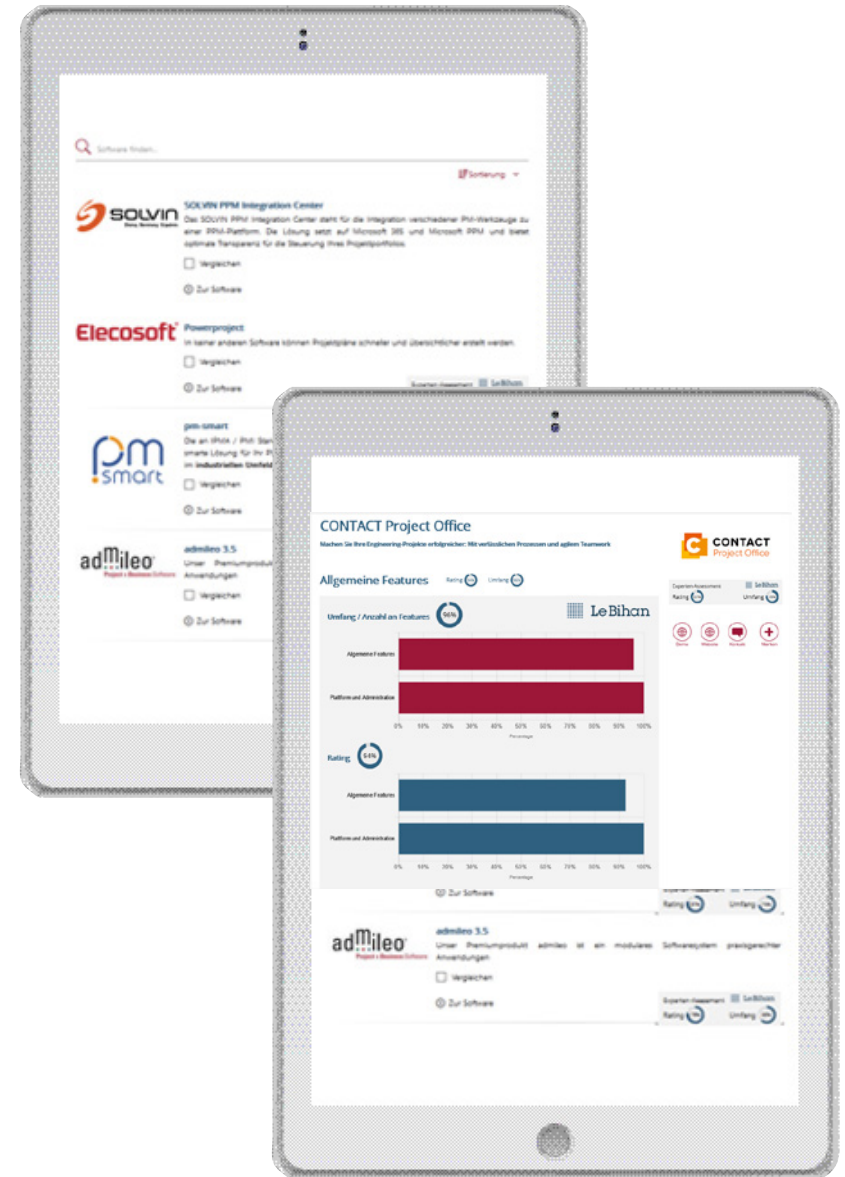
Software finden...

Sortierung

SOLVIN
Doing Business Graphic

SOLVIN PPM Integration Center

Das SOLVIN PPM Integration Center steht für die Integration verschiedener PM-Werkzeuge zu einer PPM-Plattform. Die Lösung setzt auf Microsoft 365 und Microsoft PPM und bietet optimale Transparenz für die Steuerung Ihres Projektportfolios.

Vergleichen

Zur Software

Elecosoft

Powerproject

In keiner anderen Software können Projektpläne schneller und übersichtlicher erstellt werden.

Vergleichen

Zur Software

Experten Assessment Le Bihan

pm smart

pm-smart

Die an IPMA / PMI Stan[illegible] smarte Lösung für Ihr P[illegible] im industriellen Umfeld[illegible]

Vergleichen

Zur Software

admileo
Project + Business Software

admileo 3.5

Unser Premiumprodukt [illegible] Anwendungen

Vergleichen

Zur Software

CONTACT Project Office

Machen Sie Ihre Engineering-Projekte erfolgreicher: Mit verlässlichen Prozessen und agilem Teamwork

CONTACT
Project Office

Allgemeine Features Rating Umfang

Experten Assessment Le Bihan
Rating Umfang

Umfang / Anzahl an Features 96%

Le Bihan

Allgemeine Features
Plattform und Administration

0% 10% 20% 30% 40% 50% 60% 70% 80% 90% 100%
Percentage

Rating 94%

Allgemeine Features
Plattform und Administration

0% 10% 20% 30% 40% 50% 60% 70% 80% 90% 100%
Percentage

Zur Software

Rating Umfang

admileo
Project + Business Software

admileo 3.5

Unser Premiumprodukt admileo ist ein modulares Softwaresystem praxisgerechter Anwendungen

Vergleichen

Zur Software

Experten Assessment Le Bihan
Rating Umfang